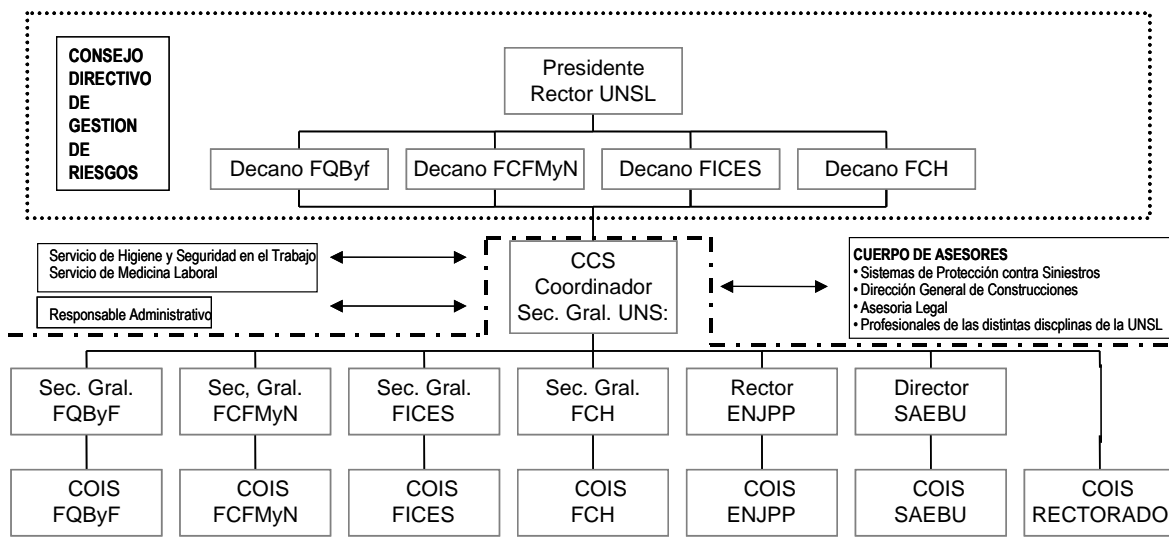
CONSEJO DIRECTIVO DE GESTION DE RIESGOS

Presidente
Rector UNSL

Decano FQByf

Decano FCFMyN

Decano FICES

Decano FCH

Servicio de Higiene y Seguridad en el Trabajo
Servicio de Medicina Laboral

Responsable Administrativo

CCS
Coordinador
Sec. Gral. UNS:

CUERPO DE ASESORES
• Sistemas de Protección contra Siniestros
• Dirección General de Construcciones
• Asesoria Legal
• Profesionales de las distintas discplinas de la UNSL

Sec. Gral.
FQByF

Sec, Gral.
FCFMyN

Sec. Gral.
FICES

Sec. Gral.
FCH

Rector
ENJPP

Director
SAEBU

COIS
FQByF

COIS
FCFMyN

COIS
FICES

COIS
FCH

COIS
ENJPP

COIS
SAEBU

COIS
RECTORADO